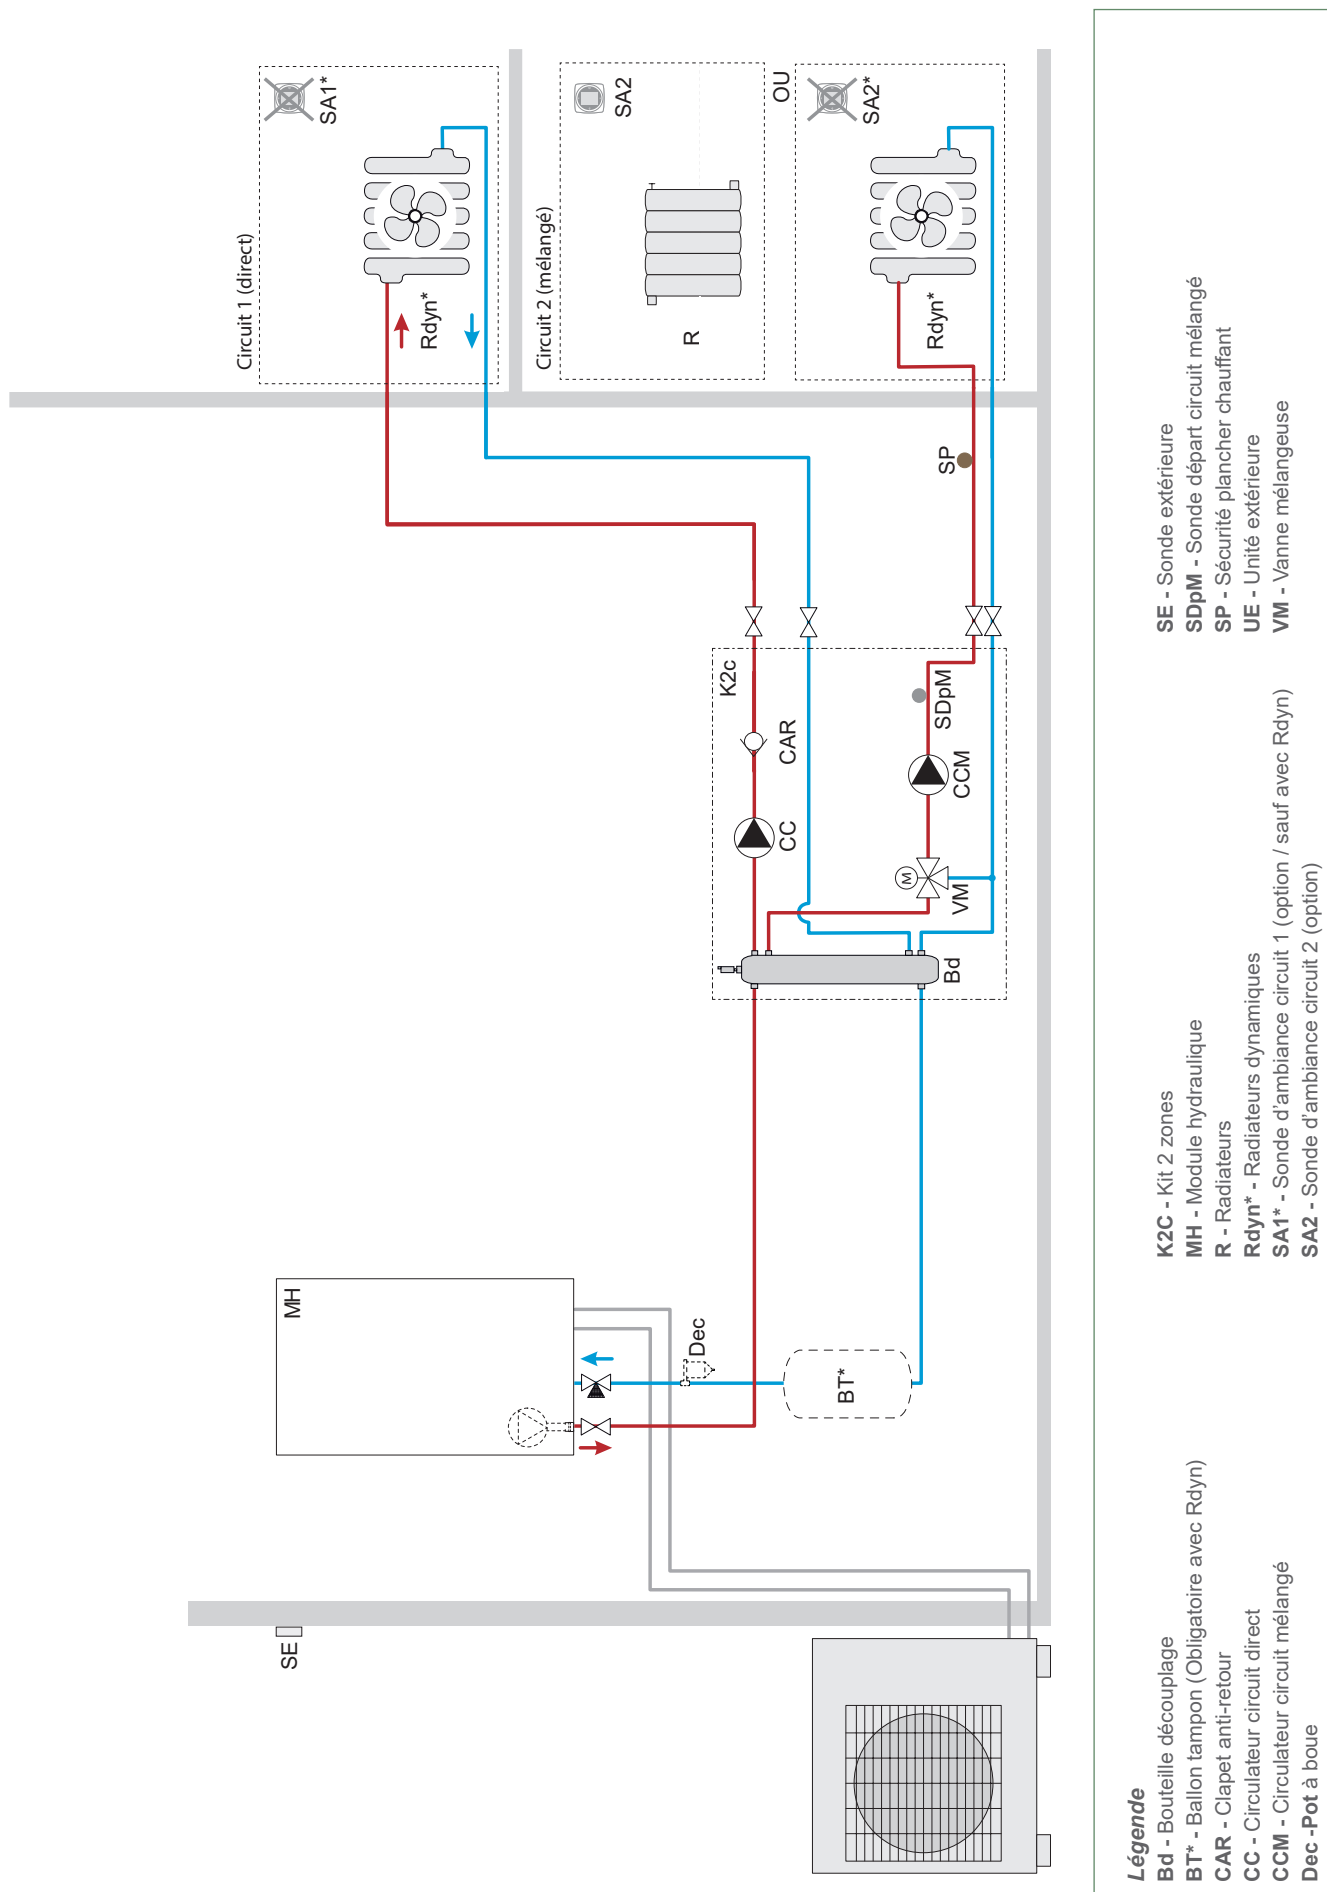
Circuit 1 (direct)
SA1*
Rdyn*

Circuit 2 (mélangé)
SA2
R

OU
SA2*
Rdyn*

SP

K2c
CAR
CC
SDpM
CCM
VM
M
Bd

MH
Dec
BT*
SE

Légende
Bd - Bouteille découplage
BT* - Ballon tampon (Obligatoire avec Rdyn)
CAR - Clapet anti-retour
CC - Circulateur circuit direct
CCM - Circulateur circuit mélangé
Dec -Pot à boue

K2C - Kit 2 zones
MH - Module hydraulique
R - Radiateurs
Rdyn* - Radiateurs dynamiques
SA1* - Sonde d'ambiance circuit 1 (option / sauf avec Rdyn)
SA2 - Sonde d'ambiance circuit 2 (option)

SE - Sonde extérieure
SDpM - Sonde départ circuit mélangé
SP - Sécurité plancher chauffant
UE - Unité extérieure
VM - Vanne mélangeuse